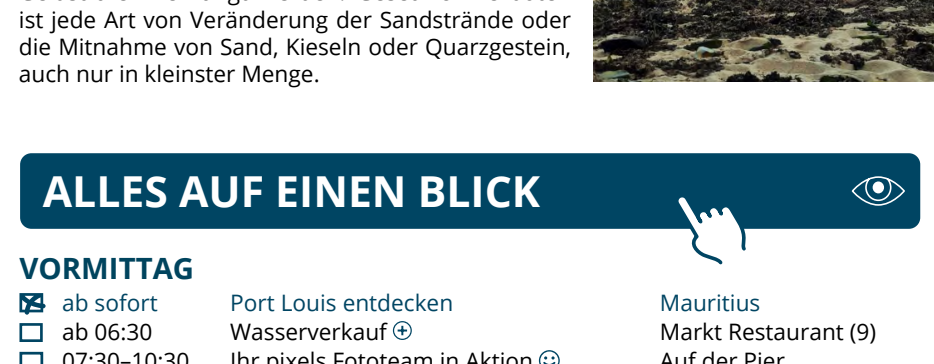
ist jede Art von Veränderung der Sandstrände oder die Mitnahme von Sand, Kieseln oder Quarzgestein, auch nur in kleinster Menge.

ALLES AUF EINEN BLICK

VORMITTAG

☒ ab sofort Port Louis entdecken Mauritius
☐ ab 06:30 Wasserverkauf ⊕ Markt Restaurant (9)
☐ 07:30–10:30 Ihr pixels Fototeam in Aktion ☺ Auf der Pier